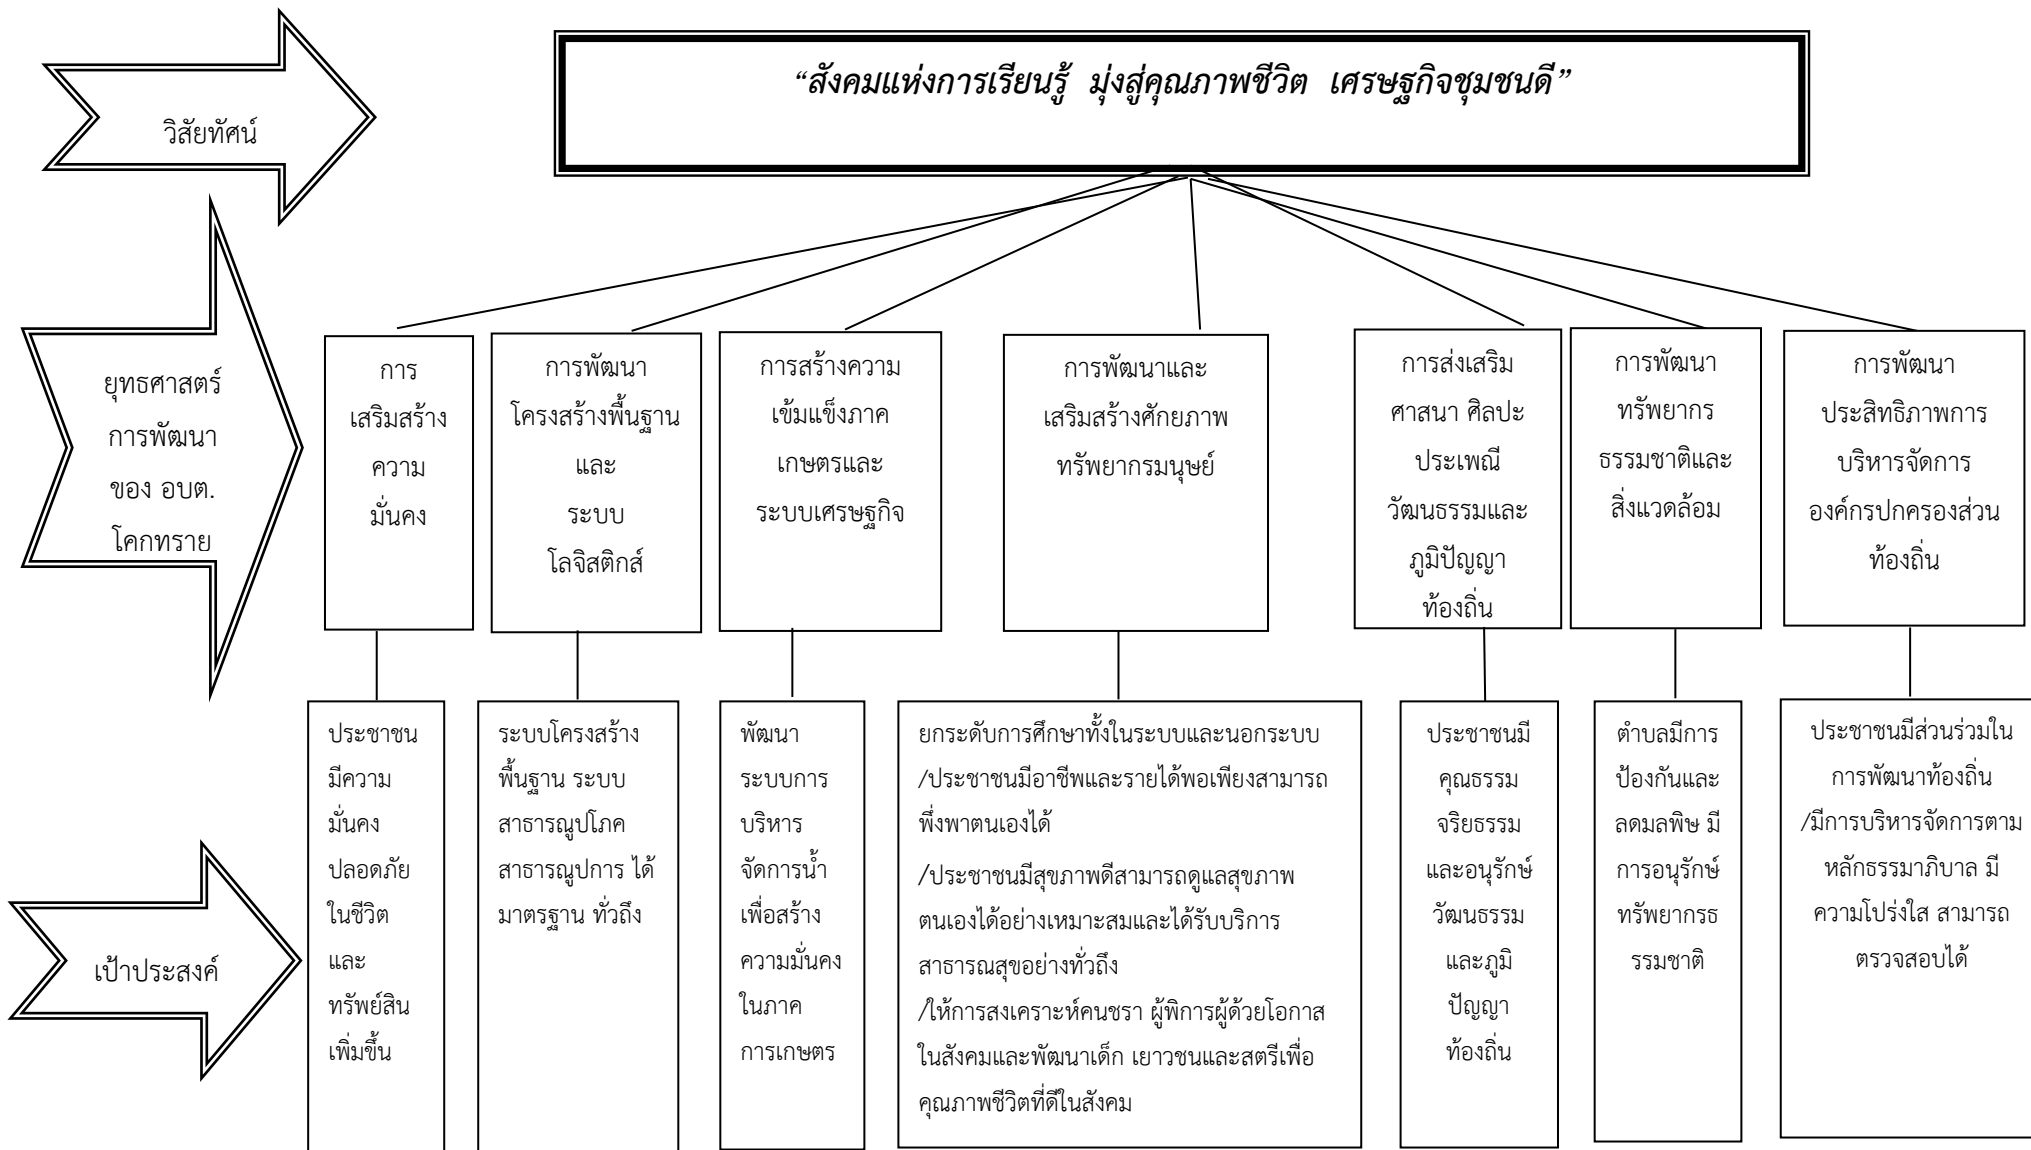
วิสัยทัศน์

“สังคมแห่งการเรียนรู้ มุ่งสู่คุณภาพชีวิต เศรษฐกิจชุมชนดี”

ยุทธศาสตร์การพัฒนาของ อบต. โคกทราย

การเสริมสร้างความมั่นคง

การพัฒนาโครงสร้างพื้นฐานและระบบโลจิสติกส์

การสร้างความเข้มแข็งภาคเกษตรและระบบเศรษฐกิจ

การพัฒนาและเสริมสร้างศักยภาพทรัพยากรมนุษย์

การส่งเสริมศาสนา ศิลปะ ประเพณี วัฒนธรรมและภูมิปัญญาท้องถิ่น

การพัฒนาทรัพยากรธรรมชาติและสิ่งแวดล้อม

การพัฒนาประสิทธิภาพการบริหารจัดการองค์กรปกครองส่วนท้องถิ่น

เป้าประสงค์

ประชาชนมีความมั่นคงปลอดภัยในชีวิตและทรัพย์สินเพิ่มขึ้น

ระบบโครงสร้างพื้นฐาน ระบบสาธารณูปโภค สาธารณูปการ ได้มาตรฐาน ทั่วถึง

พัฒนาระบบการบริหารจัดการน้ำเพื่อสร้างความมั่นคงในภาคการเกษตร

ยกระดับการศึกษาทั้งในระบบและนอกระบบ /ประชาชนมีอาชีพและรายได้พอเพียงสามารถพึ่งพาตนเองได้ /ประชาชนมีสุขภาพดีสามารถดูแลสุขภาพตนเองได้อย่างเหมาะสมและได้รับบริการสาธารณสุขอย่างทั่วถึง /ให้การสงเคราะห์คนชรา ผู้พิการผู้ด้วยโอกาสในสังคมและพัฒนาเด็ก เยาวชนและสตรีเพื่อคุณภาพชีวิตที่ดีในสังคม

ประชาชนมีคุณธรรม จริยธรรม และอนุรักษ์วัฒนธรรม และภูมิปัญญาท้องถิ่น

ตำบลมีการป้องกันและลดมลพิษ มีการอนุรักษ์ทรัพยากรธรรมชาติ

ประชาชนมีส่วนร่วมในการพัฒนาท้องถิ่น /มีการบริหารจัดการตามหลักธรรมาภิบาล มีความโปร่งใส สามารถตรวจสอบได้